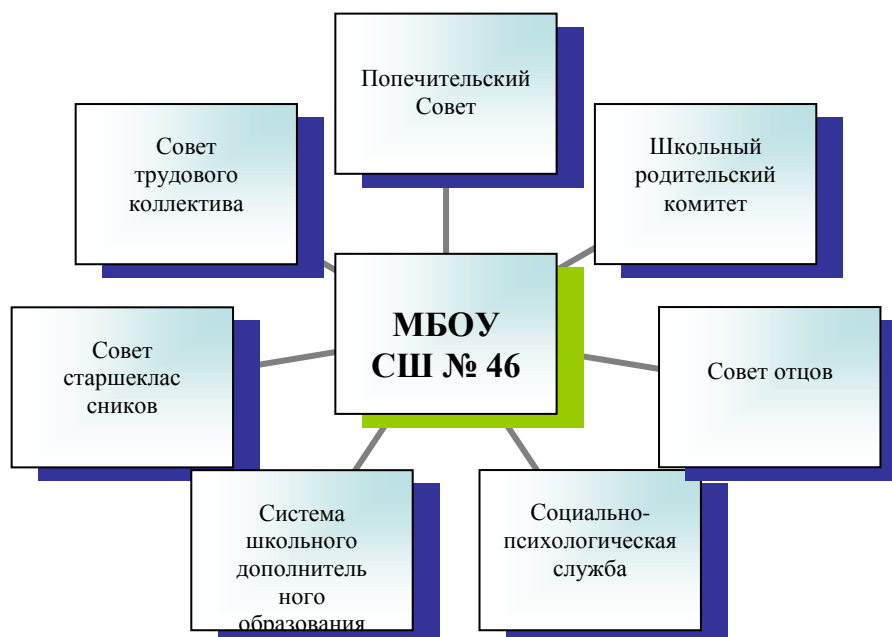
Попечительский Совет

Совет трудового коллектива

Школьный родительский комитет

МБОУ СШ № 46

Совет старшеклассников

Совет отцов

Система школьного дополнительного образования

Социально-психологическая служба